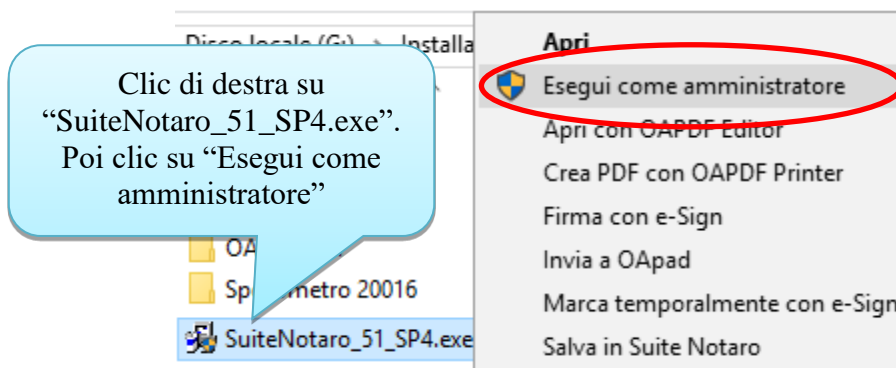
Disco locale (G:) › Installa

Clic di destra su “SuiteNotaro_51_SP4.exe”. Poi clic su “Esegui come amministratore”

OA

Sp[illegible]metro 20016

SuiteNotaro_51_SP4.exe

Apri
Esegui come amministratore
Apri con OAPDF Editor
Crea PDF con OAPDF Printer
Firma con e-Sign
Invia a OApad
Marca temporalmente con e-Sign
Salva in Suite Notaro